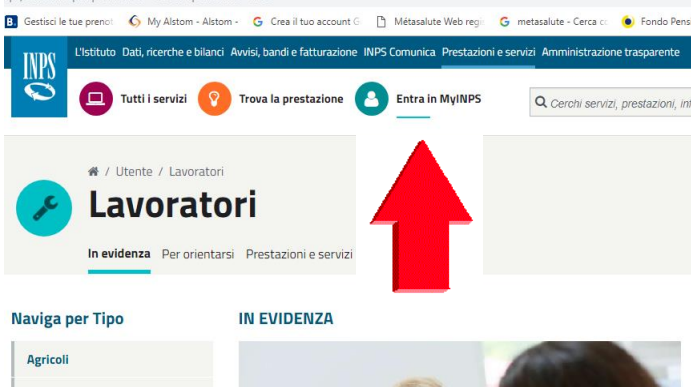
Gestisci le tue prenot | My Alstom - Alstom - | Crea il tuo account G | Métasalute Web regi | metasalute - Cerca cc | Fondo Pens

INPS

L'Istituto | Dati, ricerche e bilanci | Avvisi, bandi e fatturazione | INPS Comunica | Prestazioni e servizi | Amministrazione trasparente

Tutti i servizi | Trova la prestazione | Entra in MyINPS | Cerchi servizi, prestazioni, in

/ Utente / Lavoratori

Lavoratori

In evidenza | Per orientarsi | Prestazioni e servizi

Naviga per Tipo

Agricoli

IN EVIDENZA